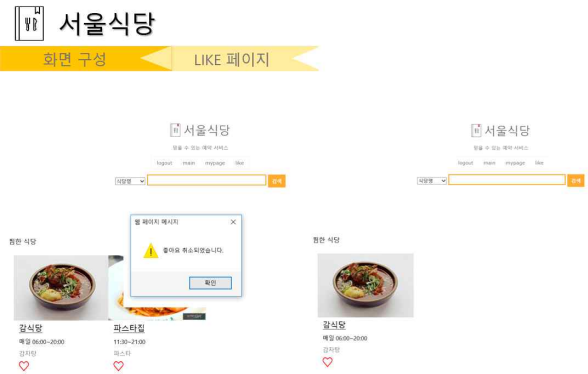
서울식당

화면 구성

LIKE 페이지

서울식당

맛을 수 있는 예약 서비스

logout main mypage like

식당명 검색

찜한 식당

웹 페이지 메시지

좋아요 취소되었습니다.

확인

갈식당

매일 06:00~20:00

감자탕

파스타집

11:30~21:00

파스타

서울식당

맛을 수 있는 예약 서비스

logout main mypage like

식당명 검색

찜한 식당

갈식당

매일 06:00~20:00

감자탕